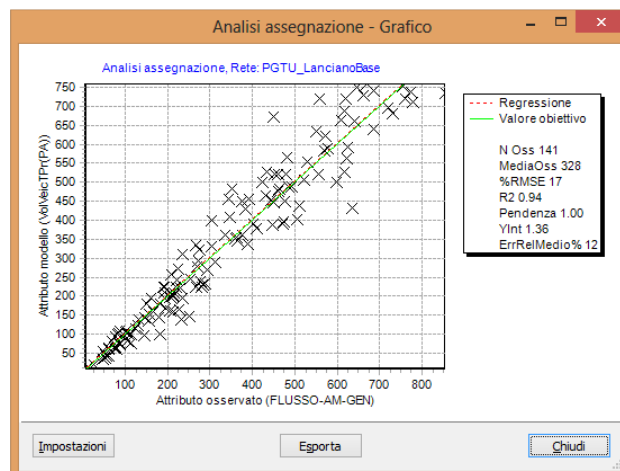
Analisi assegnazione - Grafico

Analisi assegnazione, Rete: PGTU_LancianoBase

Regressione
Valore obiettivo

N Oss 141
MediaOss 328
%RMSE 17
R2 0.94
Pendenza 1.00
YInt 1.36
ErrRelMedio% 12

Attributo modello (VolVeicTPr(PA))

750
700
650
600
550
500
450
400
350
300
250
200
150
100
50

100 200 300 400 500 600 700 800

Attributo osservato (FLUSSO-AM-GEN)

Impostazioni

Esporta

Chiudi